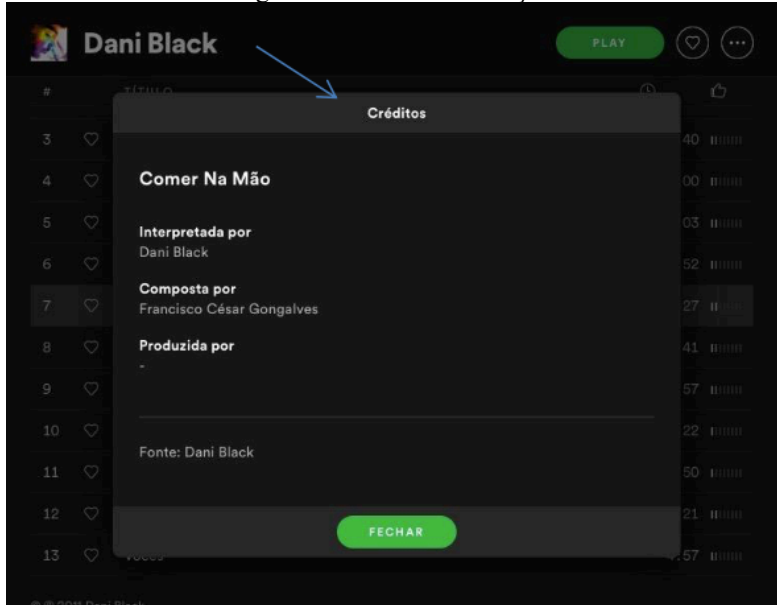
Dani Black

PLAY

#

TÍTULO

3
4
5
6
7
8
9
10
11
12
13

Créditos

Comer Na Mão

Interpretada por
Dani Black

Composta por
Francisco César Gongalves

Produzida por
-

Fonte: Dani Black

FECHAR

40
00
03
52
27
41
57
22
50
21
57

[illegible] 2011 Dani Black